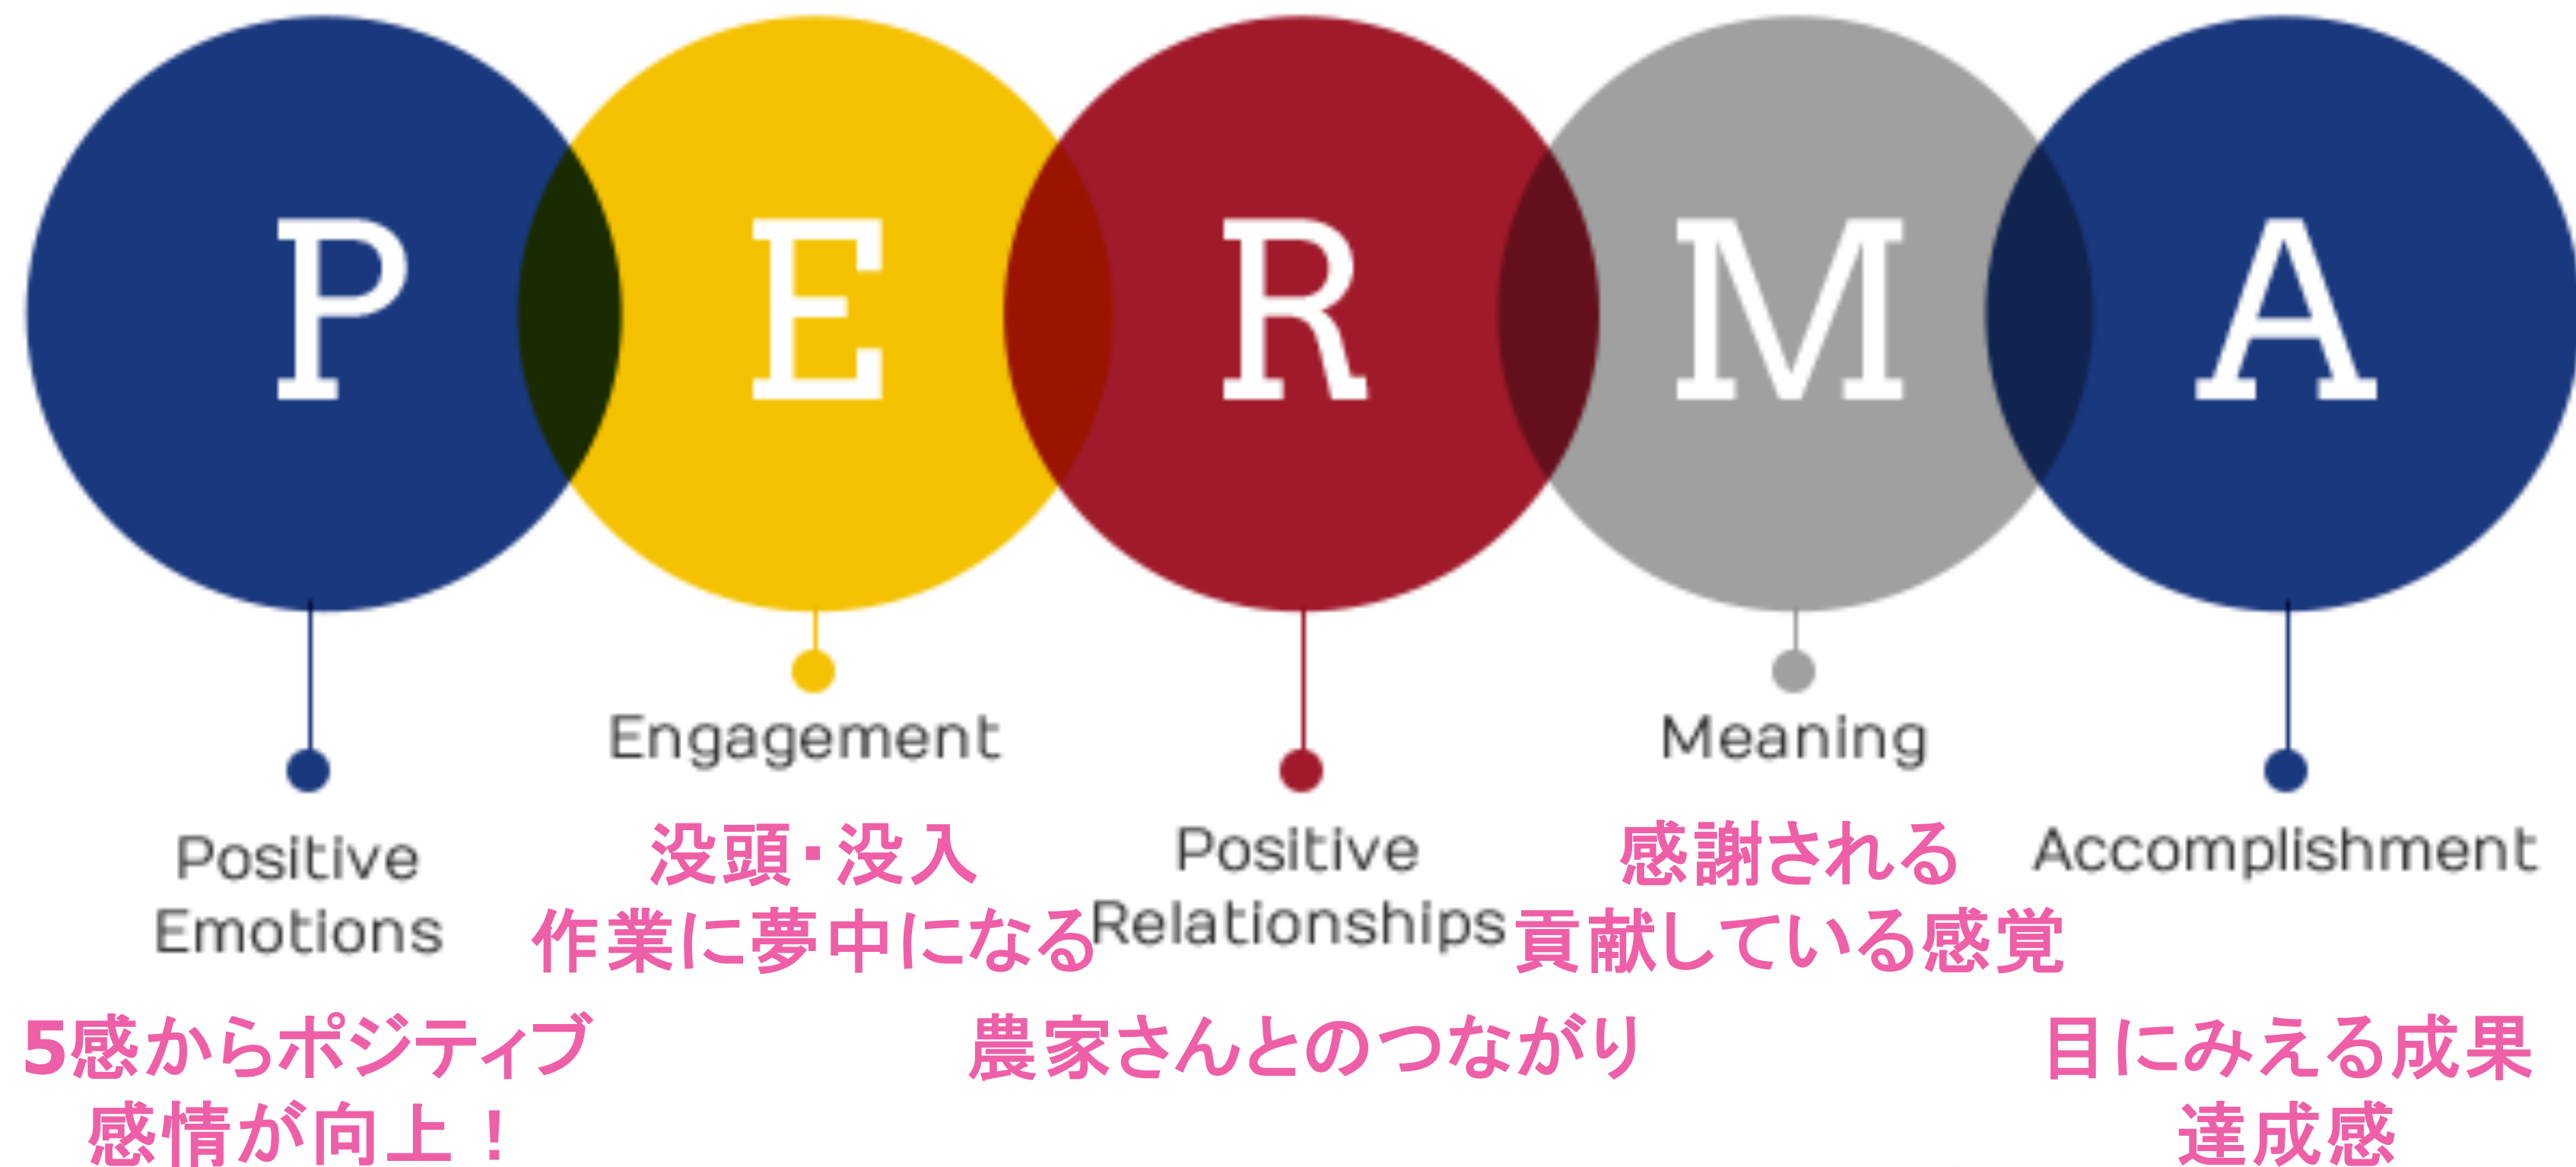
P E R M A

Engagement

Meaning

Positive Emotions

没頭・没入
作業に夢中になる

Positive Relationships

感謝される
貢献している感覚

Accomplishment

5感からポジティブ感情が向上！

農家さんとのつながり

目にみえる成果
達成感